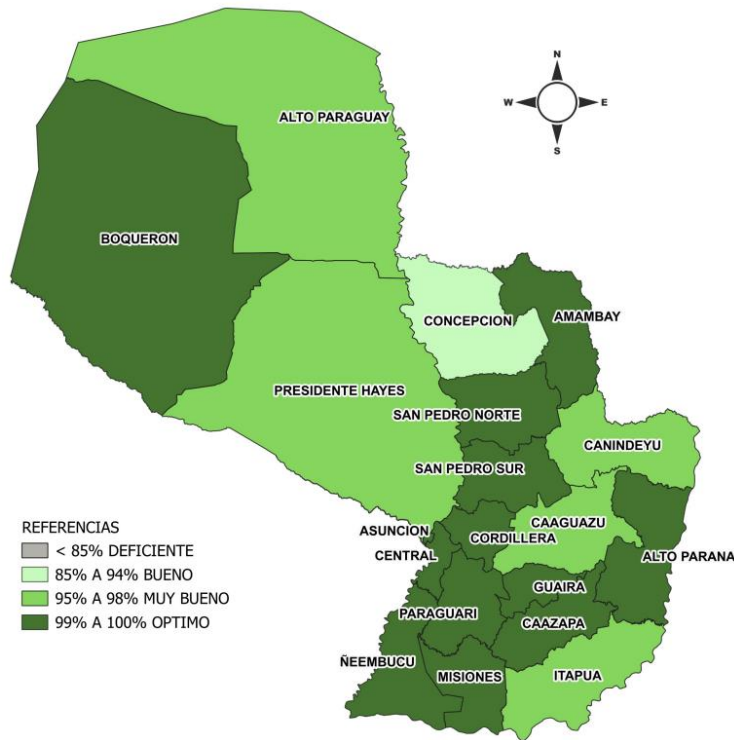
N
W
E
S

ALTO PARAGUAY

BOQUERON

CONCEPCION

AMAMBAY

PRESIDENTE HAYES

SAN PEDRO NORTE

CANINDEYU

SAN PEDRO SUR

ASUNCION

CAAGUAZU

CORDILLERA

CENTRAL

ALTO PARANA

GUAIRA

PARAGUARI

CAAZAPA

ÑEEMBUCU

MISIONES

ITAPUA

REFERENCIAS
< 85% DEFICIENTE
85% A 94% BUENO
95% A 98% MUY BUENO
99% A 100% OPTIMO